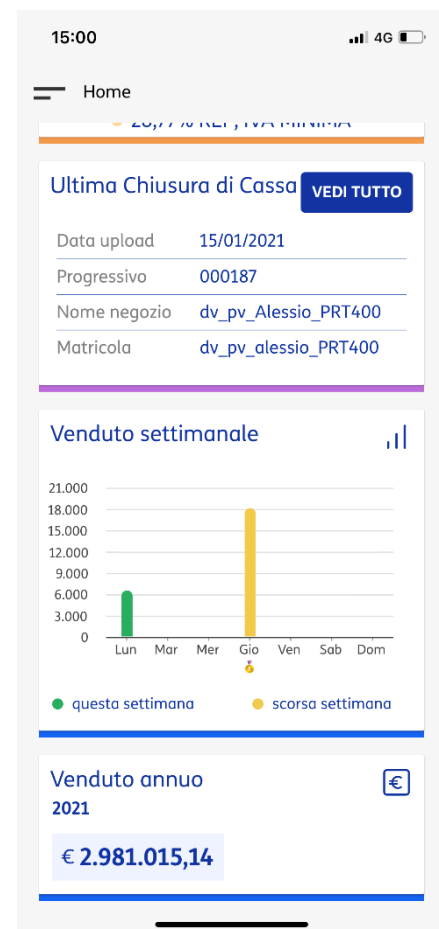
15:00
4G

Home

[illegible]

Ultima Chiusura di Cassa
VEDI TUTTO

| | |
|---|---|
| Data upload | 15/01/2021 |
| Progressivo | 000187 |
| Nome negozio | dv_pv_Alessio_PRT400 |
| Matricola | dv_pv_alessio_PRT400 |

Venduto settimanale

21.000
18.000
15.000
12.000
9.000
6.000
3.000
0

Lun Mar Mer Gio Ven Sab Dom

questa settimana
scorsa settimana

Venduto annuo
2021
€
€ 2.981.015,14